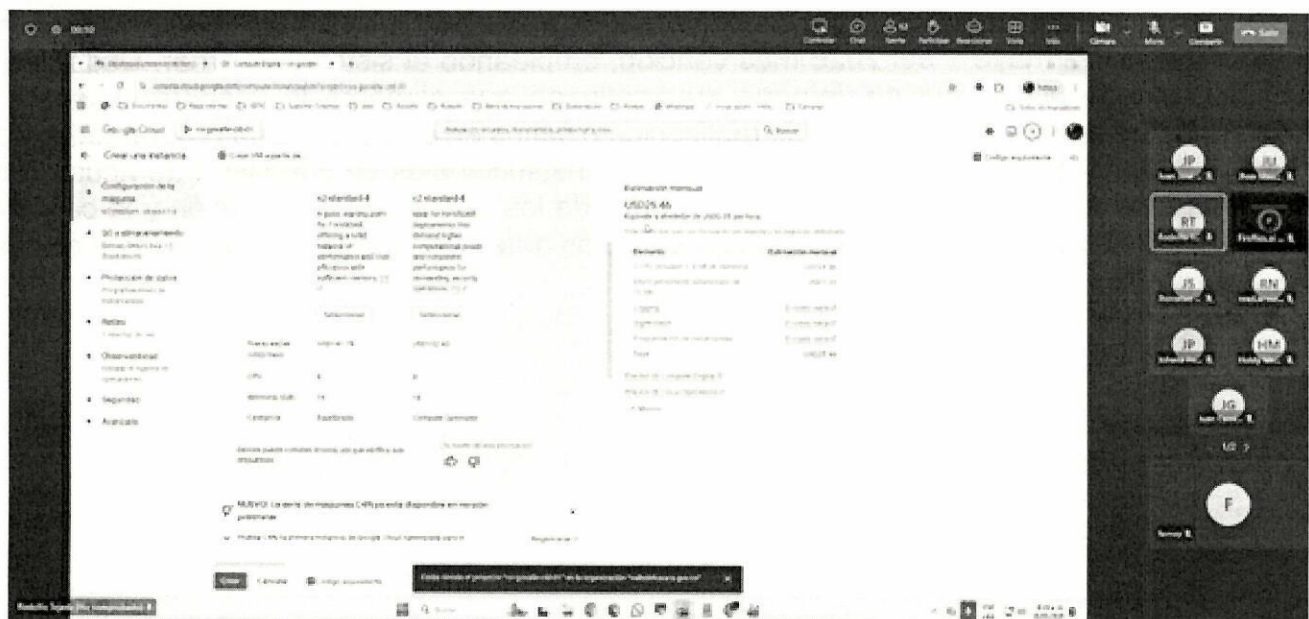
Google Cloud

Crear una instancia

Configuración de la máquina

SO y almacenamiento

Protección de datos

Redes

Observabilidad

Seguridad

Avanzado

c2-standard-4

c2-standard-4

Seleccionar

Seleccionar

CPU

Memoria

Estimación mensual

USD25.46

Elemento

Estimación mensual

Total

USD25.46

NUEVO: La serie de máquinas C4A ya está disponible en versión preliminar

Crear

Cancelar

JP

JM

RT

F

JS

RN

JP

HM

JG

F

Rodolfo Tejada

1/2

Cámara

Micro

Compartir

Salir